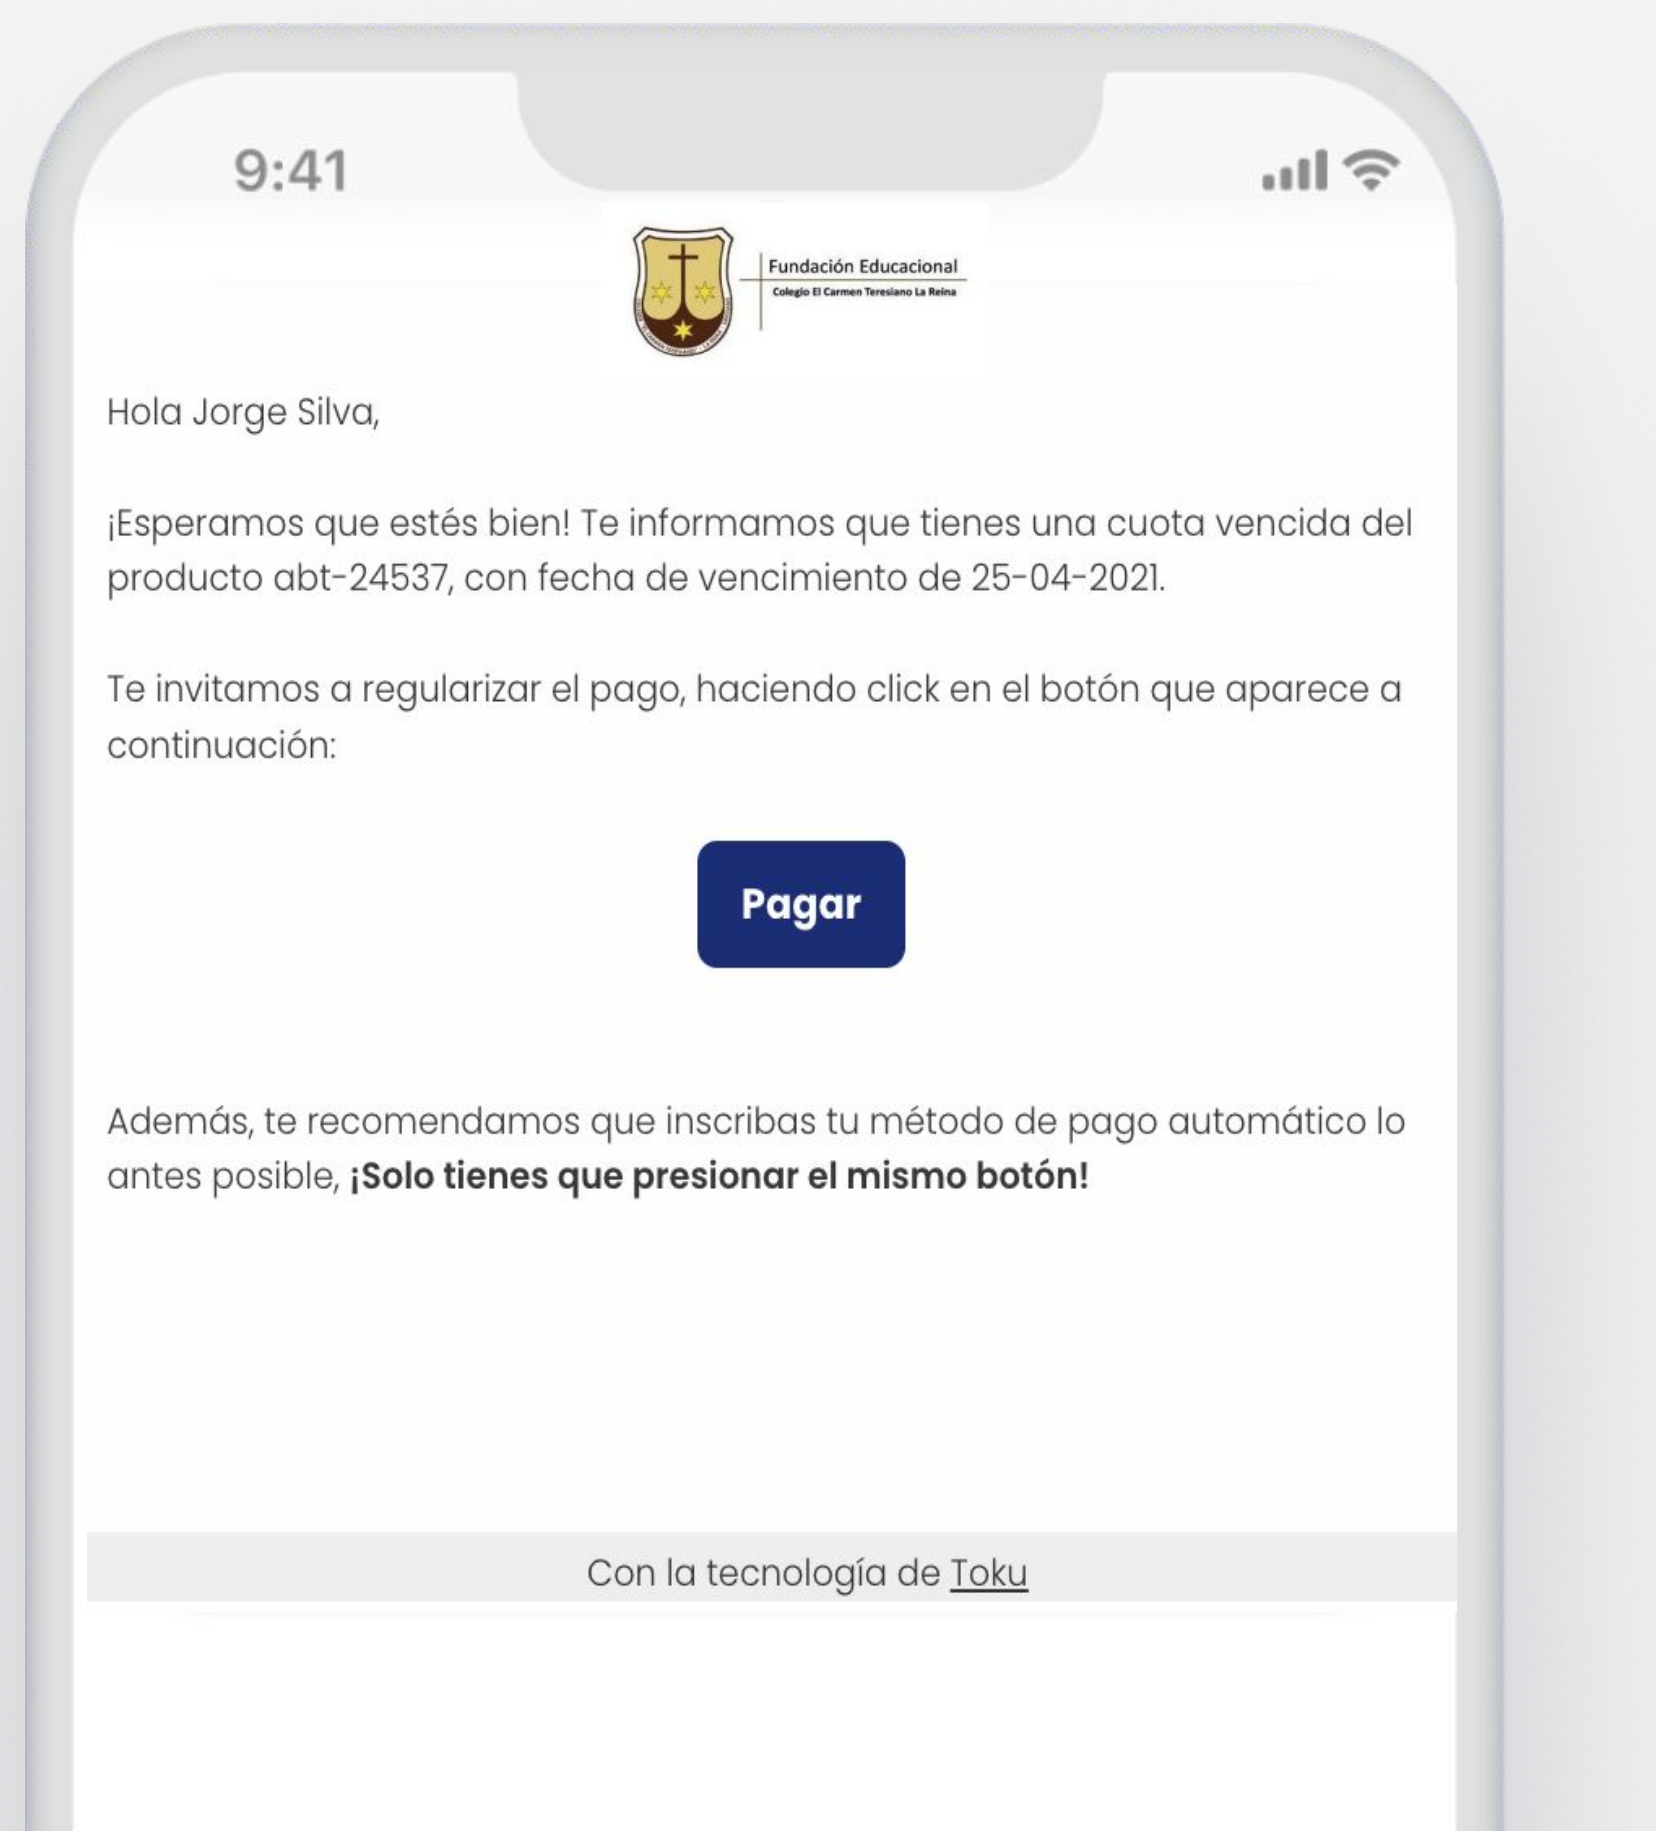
9:41

Fundación Educacional
Colegio El Carmen Teresiano La Reina

Hola Jorge Silva,

¡Esperamos que estés bien! Te informamos que tienes una cuota vencida del producto abt-24537, con fecha de vencimiento de 25-04-2021.

Te invitamos a regularizar el pago, haciendo click en el botón que aparece a continuación:

Pagar

Además, te recomendamos que inscribas tu método de pago automático lo antes posible, **¡Solo tienes que presionar el mismo botón!**

Con la tecnología de Toku